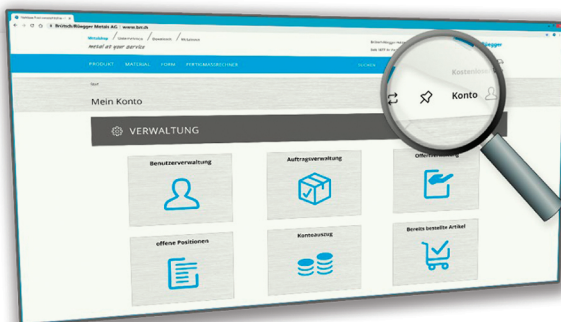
Brütsch/Rüegger Metals AG · www.brr.ch

Metallshop / Lieferservice / Bearbeitung / Metalltreff

metal at your service

PRODUKT MATERIAL FORM PERFORMATORECHNER

Konto

Mein Konto

VERWALTUNG

Benutzerverwaltung

Auftragsverwaltung

Offertverwaltung

offene Positionen

Kontoauszug

Bereits bestellte Artikel